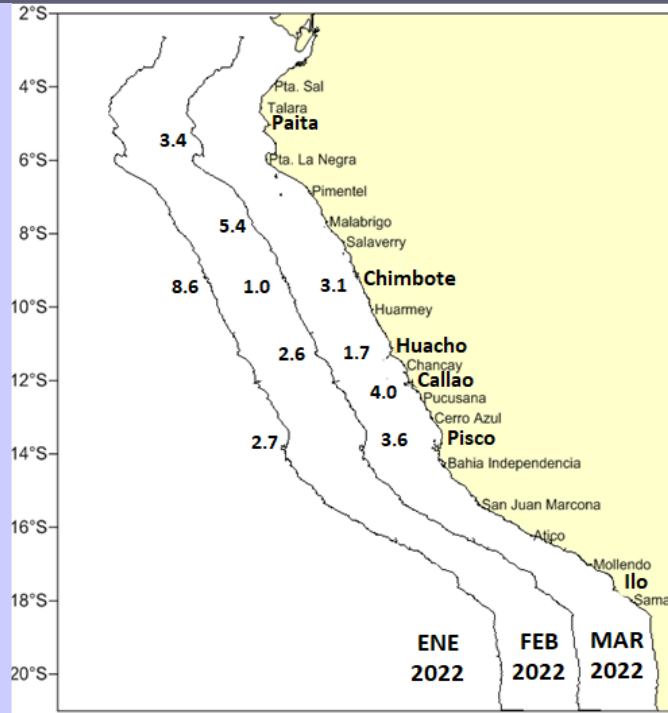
2°S
4°S
6°S
8°S
10°S
12°S
14°S
16°S
18°S
20°S

Pta. Sal
Talara
Paita
Pta. La Negra
Pimentel
Malabrigo
Salaverry
Chimbote
Huarmey
Huacho
Chancay
Callao
Pucusana
Cerro Azul
Pisco
Bahia Independencia
San Juan Marcona
Atico
Mollendo
Ilo
Sama

3.4
5.4
8.6
1.0
3.1
2.6
1.7
4.0
2.7
3.6

ENE 2022
FEB 2022
MAR 2022